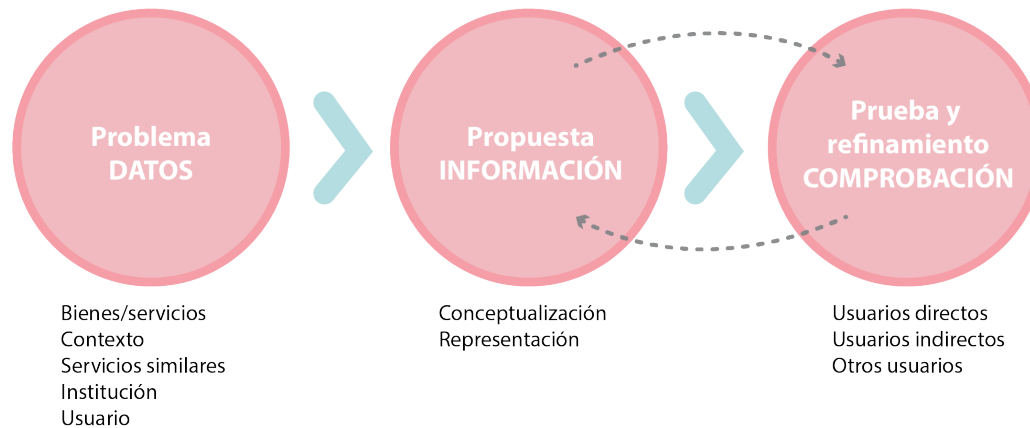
Problema
DATOS

Propuesta
INFORMACIÓN

Prueba y
refinamiento
COMPROBACIÓN

Bienes/servicios
Contexto
Servicios similares
Institución
Usuario

Conceptualización
Representación

Usuarios directos
Usuarios indirectos
Otros usuarios